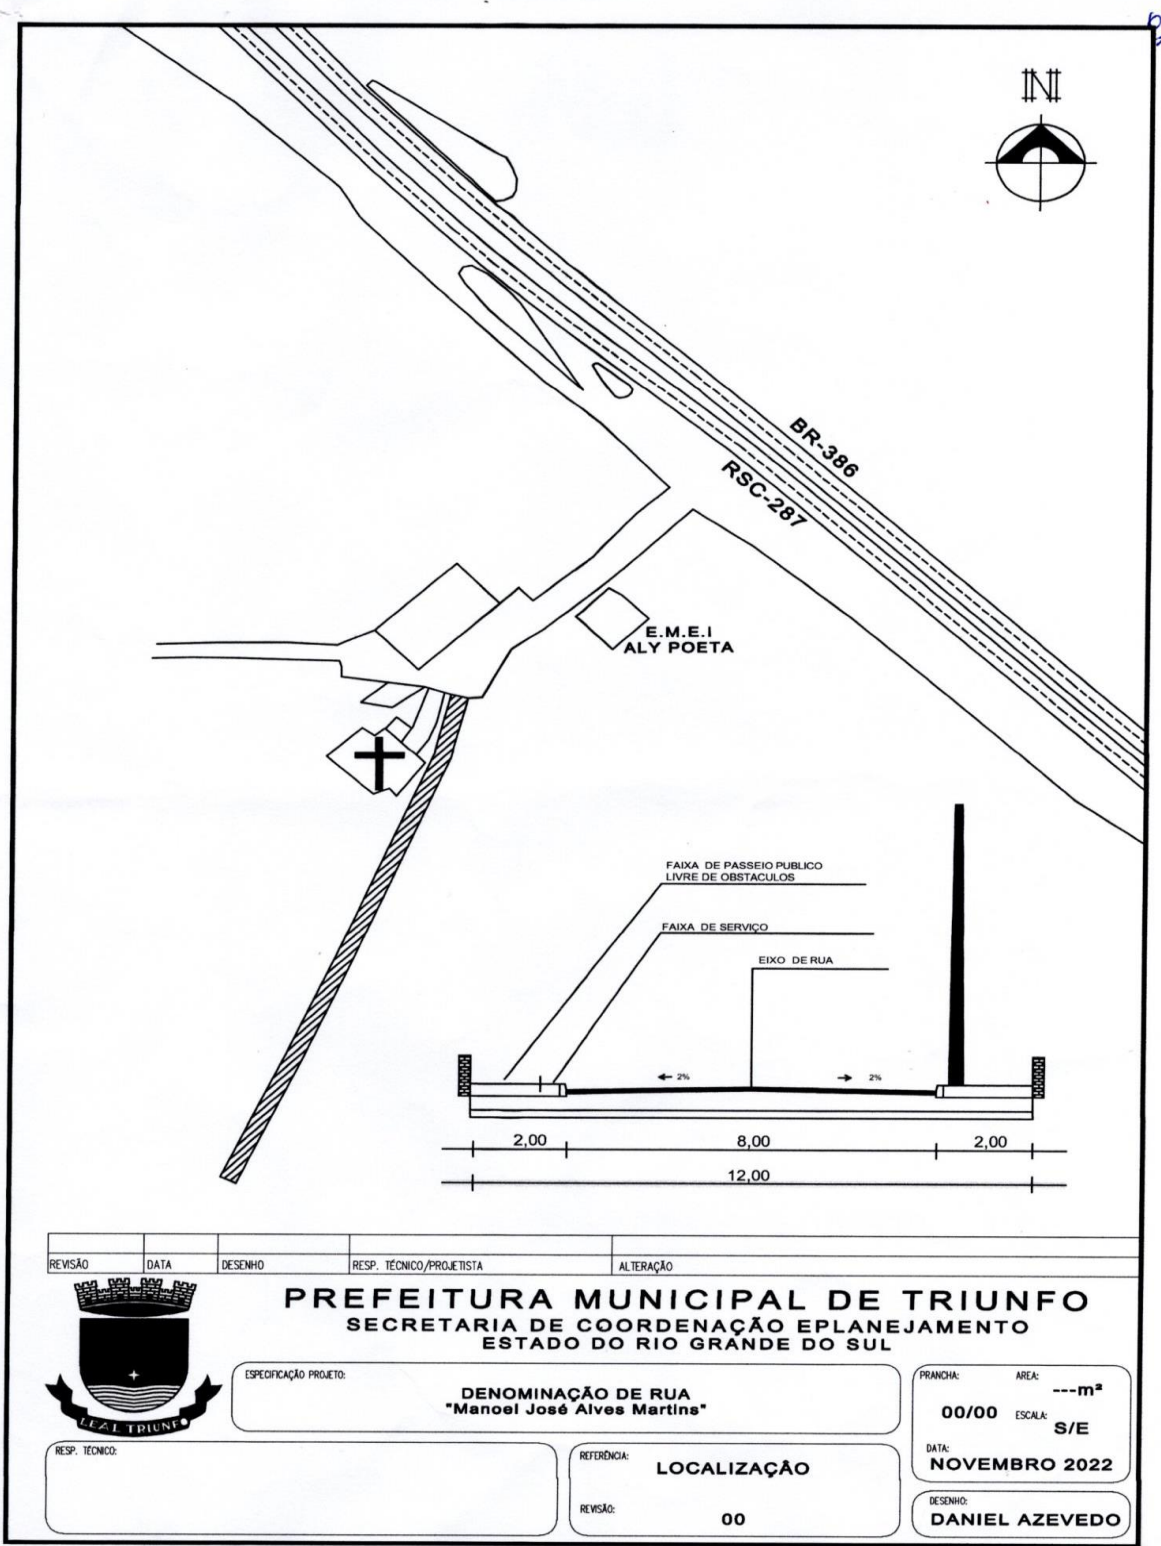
N

BR-386

RSC-287

E.M.E.I
ALY POETA

FAIXA DE PASSEIO PUBLICO
LIVRE DE OBSTACULOS

FAIXA DE SERVIÇO

EIXO DE RUA

← 2%

→ 2%

2,00

8,00

2,00

12,00

| REVISÃO | DATA | DESENHO | RESP. TÉCNICO/PROJETISTA | ALTERAÇÃO |
|---|---|---|---|---|

LEAL TRIUNFO

PREFEITURA MUNICIPAL DE TRIUNFO
SECRETARIA DE COORDENAÇÃO EPLANEJAMENTO
ESTADO DO RIO GRANDE DO SUL

ESPECIFICAÇÃO PROJETO:
DENOMINAÇÃO DE RUA
"Manoel José Alves Martins"

PRANCHA: 00/00
AREA: ---m²
ESCALA: S/E

RESP. TÉCNICO:

REFERÊNCIA:
LOCALIZAÇÃO

REVISÃO:
00

DATA:
NOVEMBRO 2022

DESENHO:
DANIEL AZEVEDO